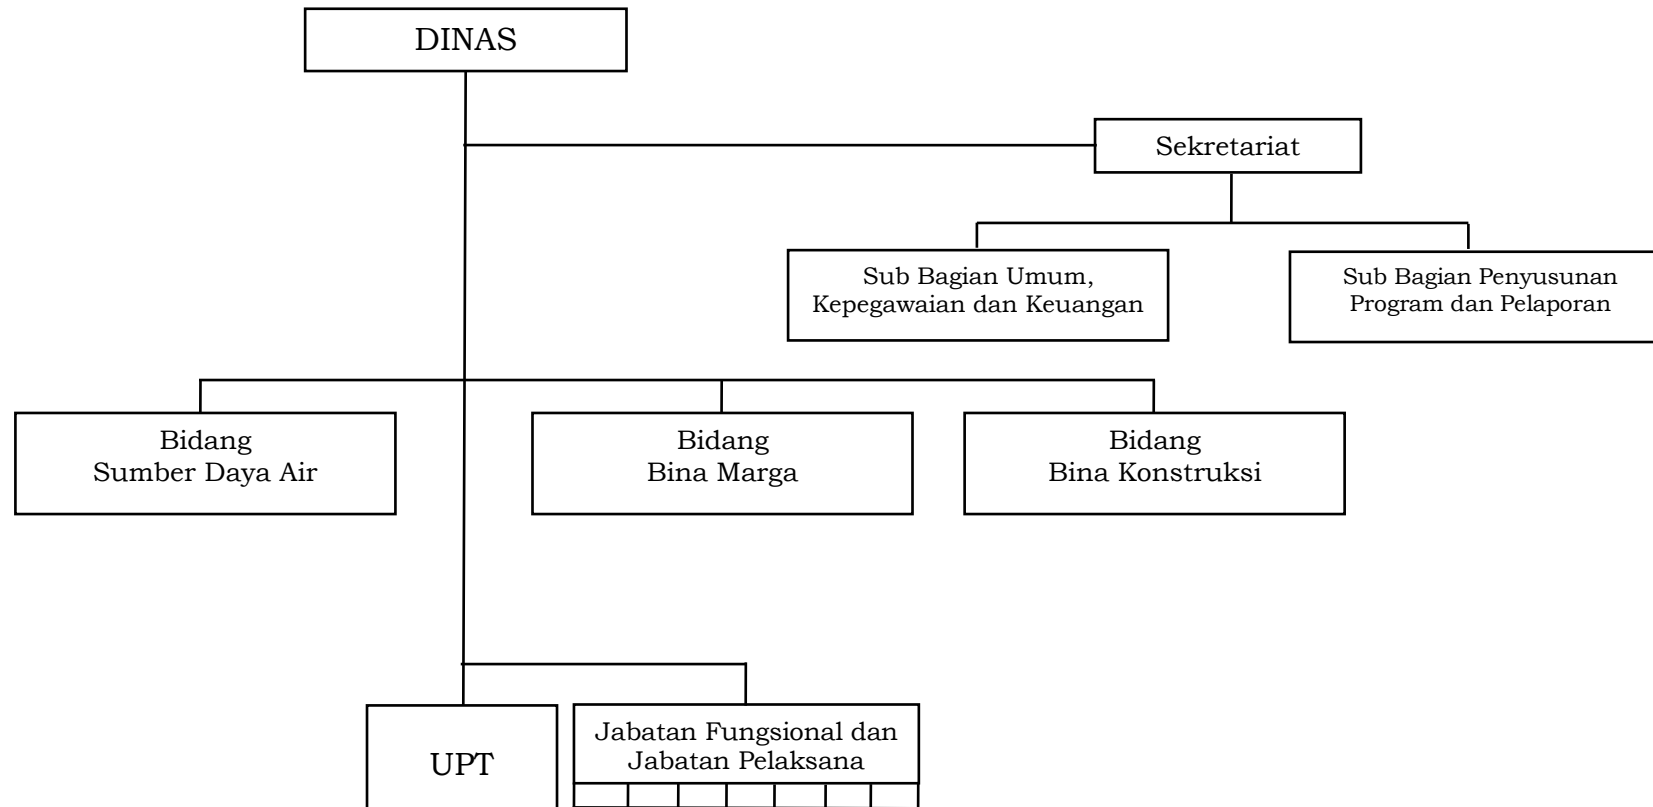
DINAS

Sekretariat

Sub Bagian Umum, Kepegawaian dan Keuangan

Sub Bagian Penyusunan Program dan Pelaporan

Bidang Sumber Daya Air

Bidang Bina Marga

Bidang Bina Konstruksi

UPT

Jabatan Fungsional dan Jabatan Pelaksana